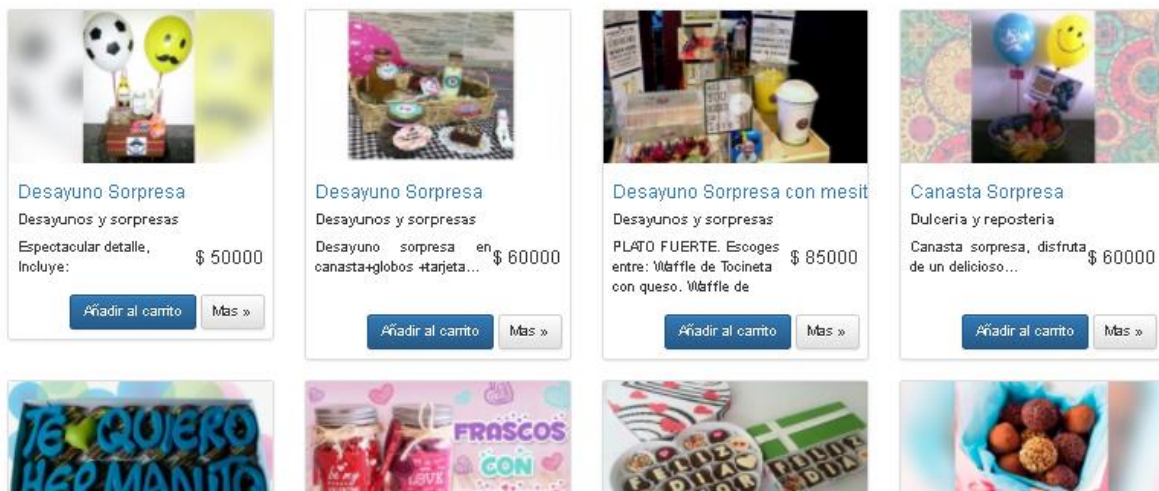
Desayuno Sorpresa
Desayunos y sorpresas
Espectacular detalle, Incluye:
$ 50000
Añadir al carrito
Mas »

Desayuno Sorpresa
Desayunos y sorpresas
Desayuno sorpresa en canasta+globos +tarjeta...
$ 60000
Añadir al carrito
Mas »

Desayuno Sorpresa con mesit
Desayunos y sorpresas
PLATO FUERTE. Escoges entre: Waffle de Tocineta con queso. Waffle de
$ 85000
Añadir al carrito
Mas »

Canasta Sorpresa
Dulceria y reposteria
Canasta sorpresa, disfruta de un delicioso...
$ 60000
Añadir al carrito
Mas »

TE QUIERO HERMANITO

FRASCOS CON

LOVE

FELIZ DIA